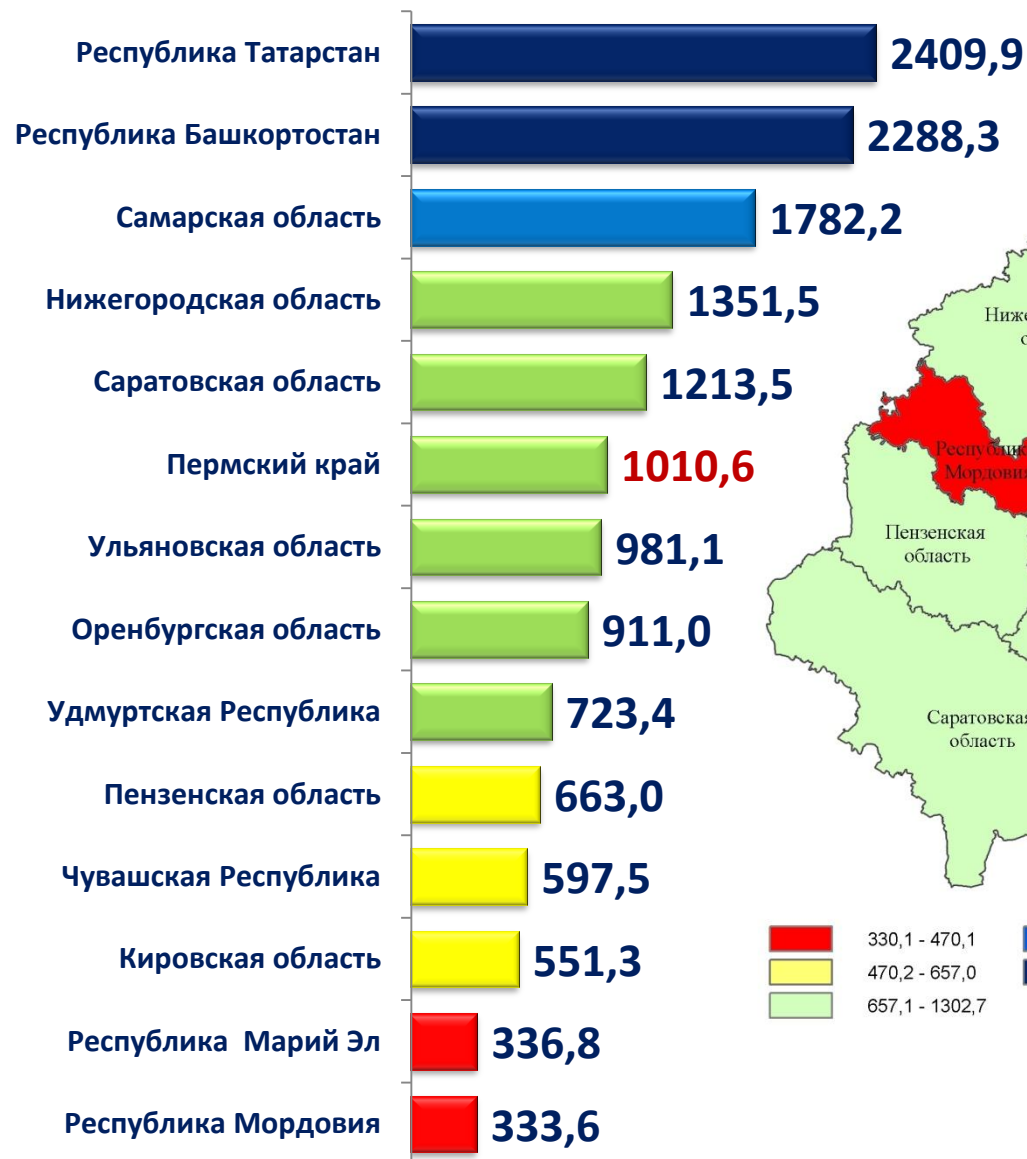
Республика Татарстан 2409,9
Республика Башкортостан 2288,3
Самарская область 1782,2
Нижегородская область 1351,5
Саратовская область 1213,5
Пермский край 1010,6
Ульяновская область 981,1
Оренбургская область 911,0
Удмуртская Республика 723,4
Пензенская область 663,0
Чувашская Республика 597,5
Кировская область 551,3
Республика Марий Эл 336,8
Республика Мордовия 333,6

Ниже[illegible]
Республи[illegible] Мордови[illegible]
Пензенская область
Саратовска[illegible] область

330,1 - 470,1
470,2 - 657,0
657,1 - 1302,7